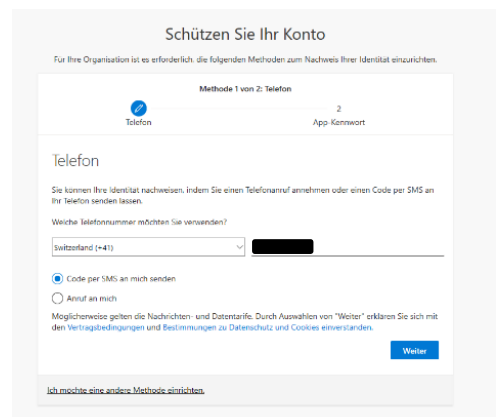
Schützen Sie Ihr Konto

Für Ihre Organisation ist es erforderlich, die folgenden Methoden zum Nachweis Ihrer Identität einzurichten.

Methode 1 von 2: Telefon

Telefon

2
App-Kennwort

Telefon

Sie können Ihre Identität nachweisen, indem Sie einen Telefonanruf annehmen oder einen Code per SMS an Ihr Telefon senden lassen.

Welche Telefonnummer möchten Sie verwenden?

Switzerland (+41)

Code per SMS an mich senden

Anruf an mich

Möglicherweise gelten die Nachrichten- und Datentarife. Durch Auswählen von "Weiter" erklären Sie sich mit den Vertragsbedingungen und Bestimmungen zu Datenschutz und Cookies einverstanden.

Weiter

Ich möchte eine andere Methode einrichten.